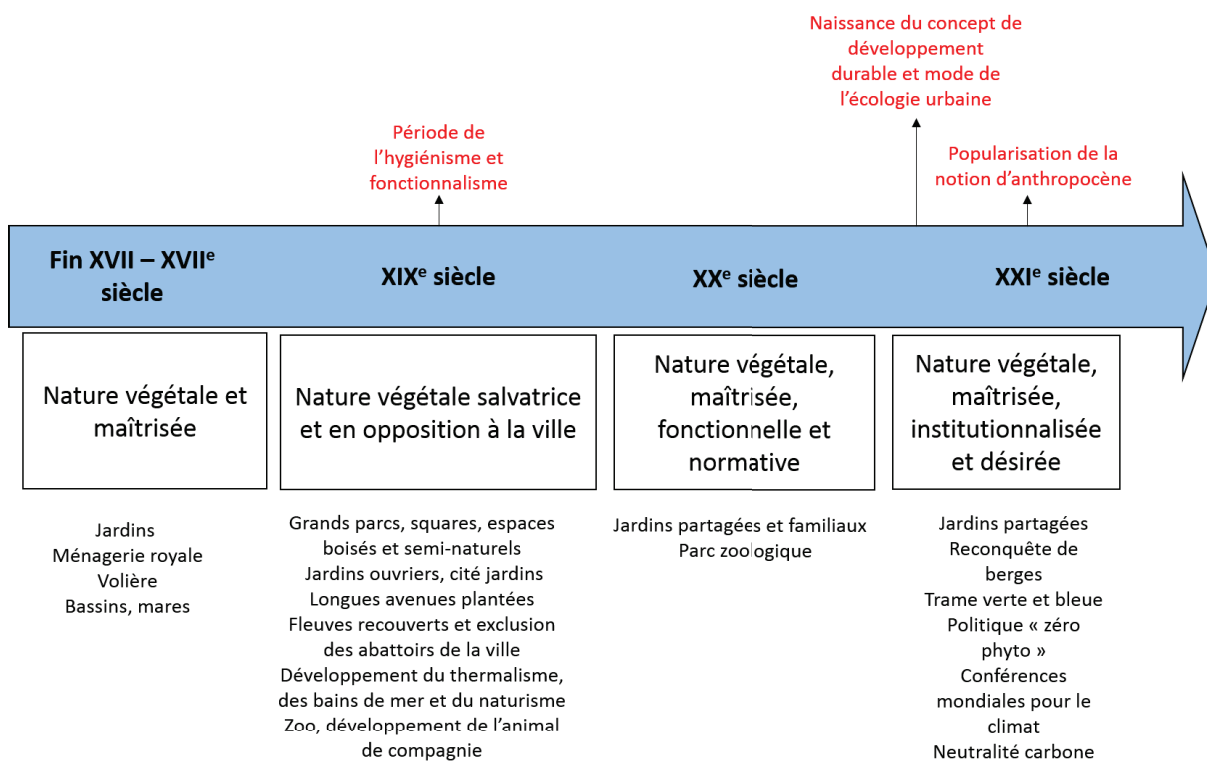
Naissance du concept de développement durable et mode de l'écologie urbaine

Période de l'hygiénisme et fonctionnalisme

Popularisation de la notion d'anthropocène

Fin XVII – XVII$^{e}$ siècle

XIX$^{e}$ siècle

XX$^{e}$ siècle

XXI$^{e}$ siècle

Nature végétale et maîtrisée

Nature végétale salvatrice et en opposition à la ville

Nature végétale, maîtrisée, fonctionnelle et normative

Nature végétale, maîtrisée, institutionnalisée et désirée

Jardins
Ménagerie royale
Volière
Bassins, mares

Grands parcs, squares, espaces boisés et semi-naturels
Jardins ouvriers, cité jardins
Longues avenues plantées
Fleuves recouverts et exclusion des abattoirs de la ville
Développement du thermalisme, des bains de mer et du naturisme
Zoo, développement de l'animal de compagnie

Jardins partagées et familiaux
Parc zoologique

Jardins partagées
Reconquête de berges
Trame verte et bleue
Politique « zéro phyto »
Conférences mondiales pour le climat
Neutralité carbone